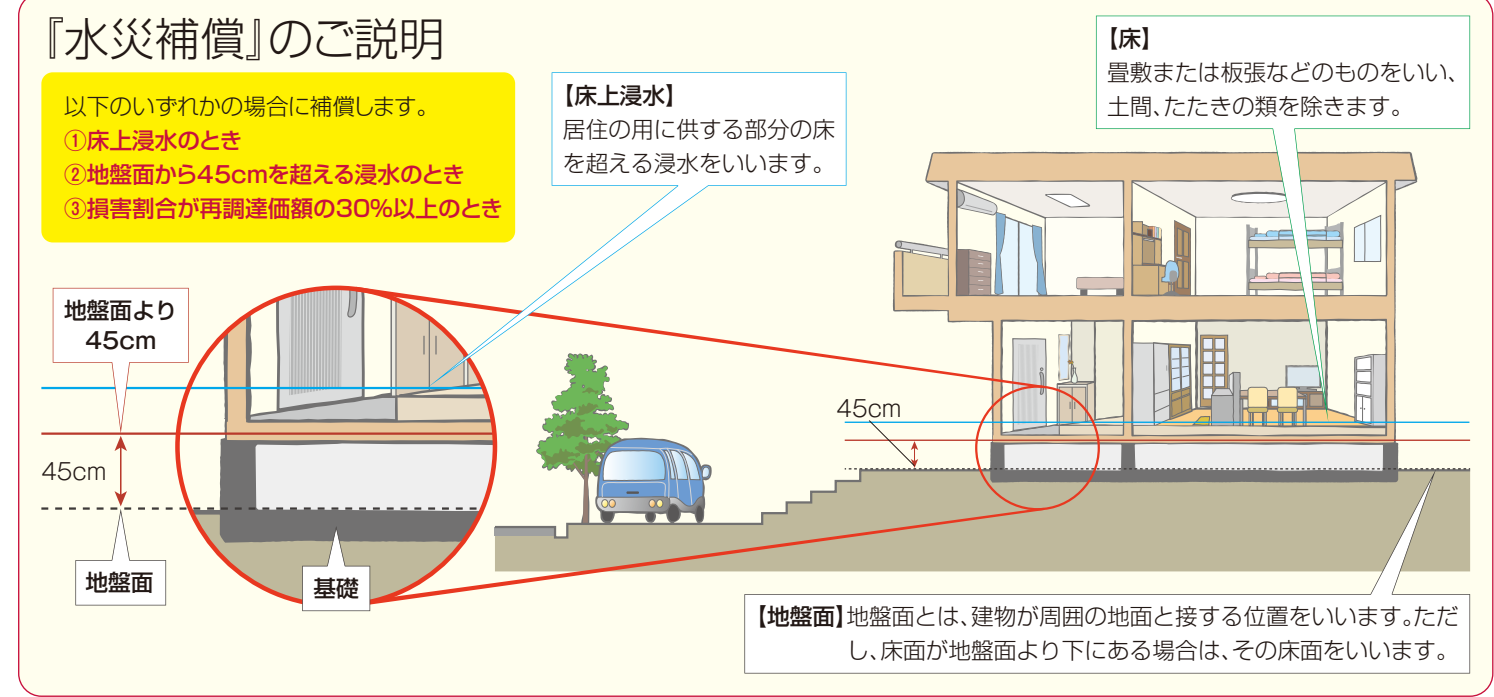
『水災補償』のご説明

以下のいずれかの場合に補償します。
①床上浸水のとき
②地盤面から45cmを超える浸水のとき
③損害割合が再調達価額の30%以上のとき

【床上浸水】
居住の用に供する部分の床を超える浸水をいいます。

【床】
畳敷または板張などのものをいい、土間、たたきの類を除きます。

地盤面より
45cm

45cm

地盤面

基礎

45cm

【地盤面】地盤面とは、建物が周囲の地面と接する位置をいいます。ただし、床面が地盤面より下にある場合は、その床面をいいます。